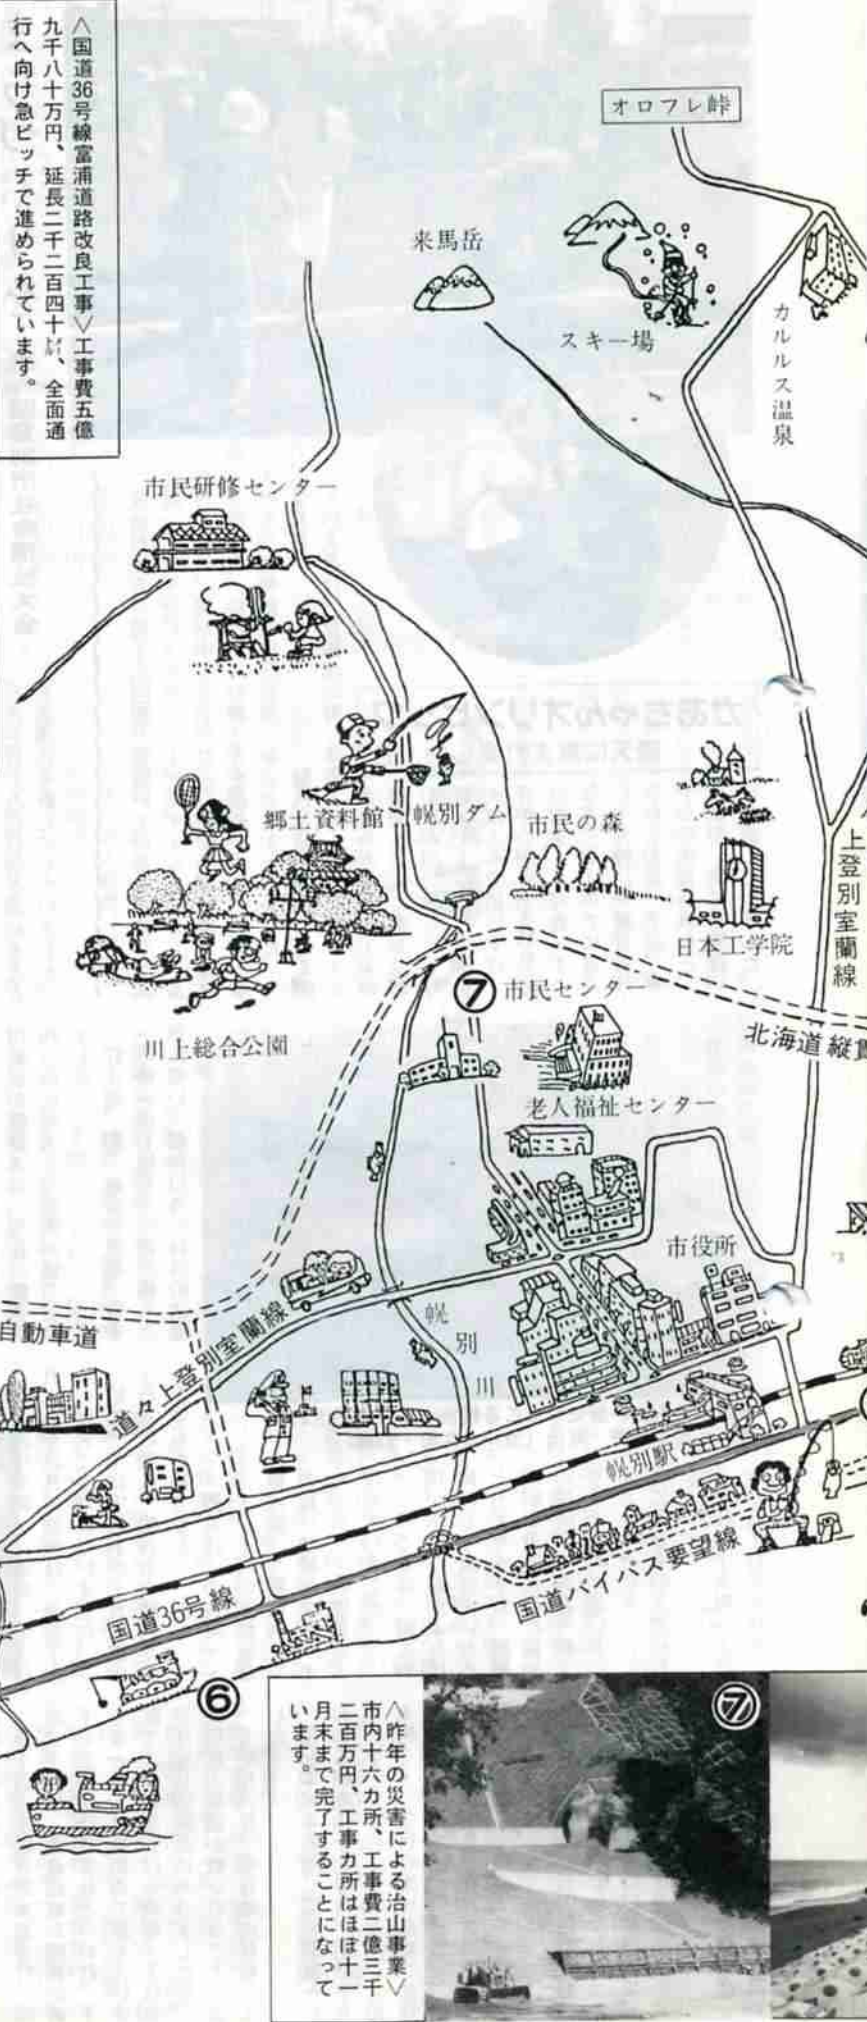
＜国道36号線富浦道路改良工事＞工事費五億九千八十万円、延長二千二百四十㍍、全面通行へ向け急ピッチで進められています。

オロフレ峠

来馬岳

スキー場

カルルス温泉

市民研修センター

郷土資料館

幌別ダム

市民の森

上登別室蘭線

日本工学院

⑦

市民センター

川上総合公園

北海道縦貫

老人福祉センター

市役所

自動車道

道々上登別室蘭線

幌別川

幌別駅

国道バイパス要望線

国道36号線

⑥

＜昨年の災害による治山事業＞市内十六カ所、工事費二億三千二百万円、工事カ所はほぼ十一月末まで完了することになっています。

⑦